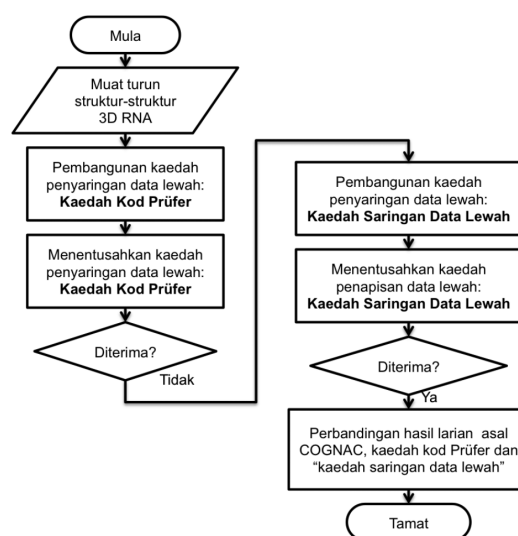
Mula

Muat turun struktur-struktur 3D RNA

Pembangunan kaedah penyaringan data lewah: **Kaedah Kod Prüfer**

Menentusahkan kaedah penyaringan data lewah: **Kaedah Kod Prüfer**

Diterima?

Tidak

Pembangunan kaedah penyaringan data lewah: **Kaedah Saringan Data Lewah**

Menentusahkan kaedah penapisan data lewah: **Kaedah Saringan Data Lewah**

Diterima?

Ya

Perbandingan hasil larian asal COGNAC, kaedah kod Prüfer dan "kaedah saringan data lewah"

Tamat